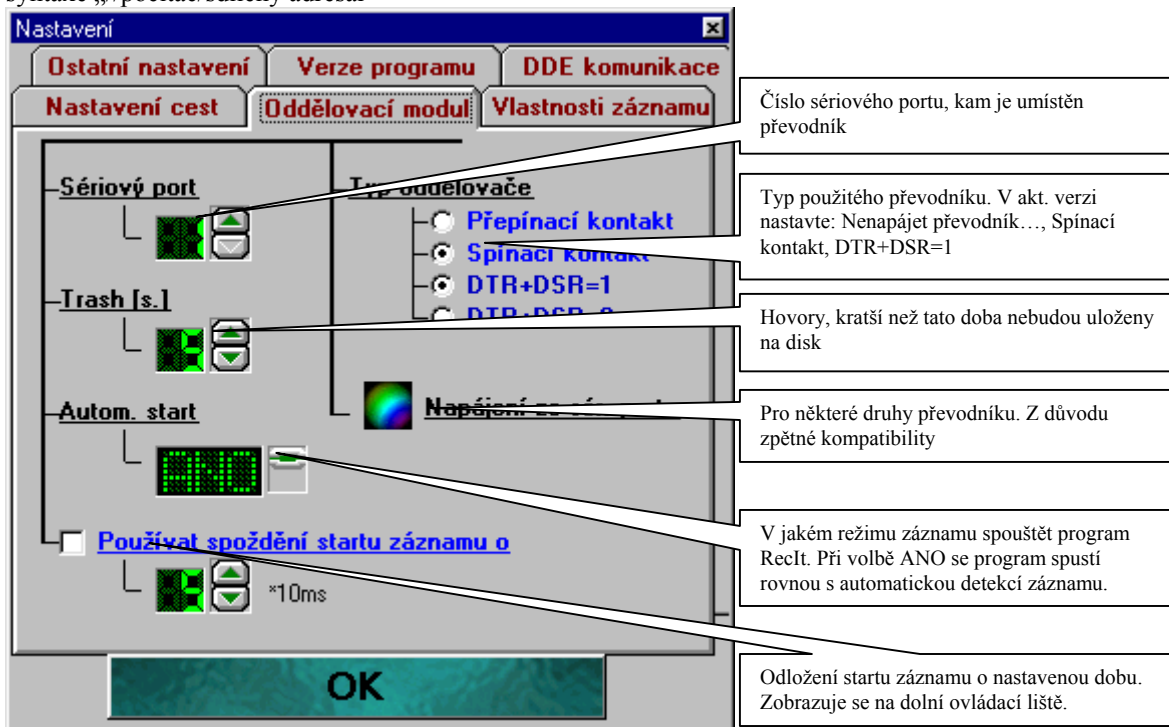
Nastavení

Ostatní nastavení | Verze programu | DDE komunikace

Nastavení cest | Oddělovací modul | Vlastnosti záznamu

Sériový port

Typ oddělovače

Přepínací kontakt

Spínací kontakt

DTR+DSR=1

Trash [s.]

Autom. start

ANO

Napájení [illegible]

Používat spoždění startu záznamu o

*10ms

OK

Číslo sériového portu, kam je umístěn převodník

Typ použitého převodníku. V akt. verzi nastavte: Nenapájet převodník…, Spínací kontakt, DTR+DSR=1

Hovory, kratší než tato doba nebudou uloženy na disk

Pro některé druhy převodníku. Z důvodu zpětné kompatibility

V jakém režimu záznamu spouštět program RecIt. Při volbě ANO se program spustí rovnou s automatickou detekcí záznamu.

Odložení startu záznamu o nastavenou dobu. Zobrazuje se na dolní ovládací liště.